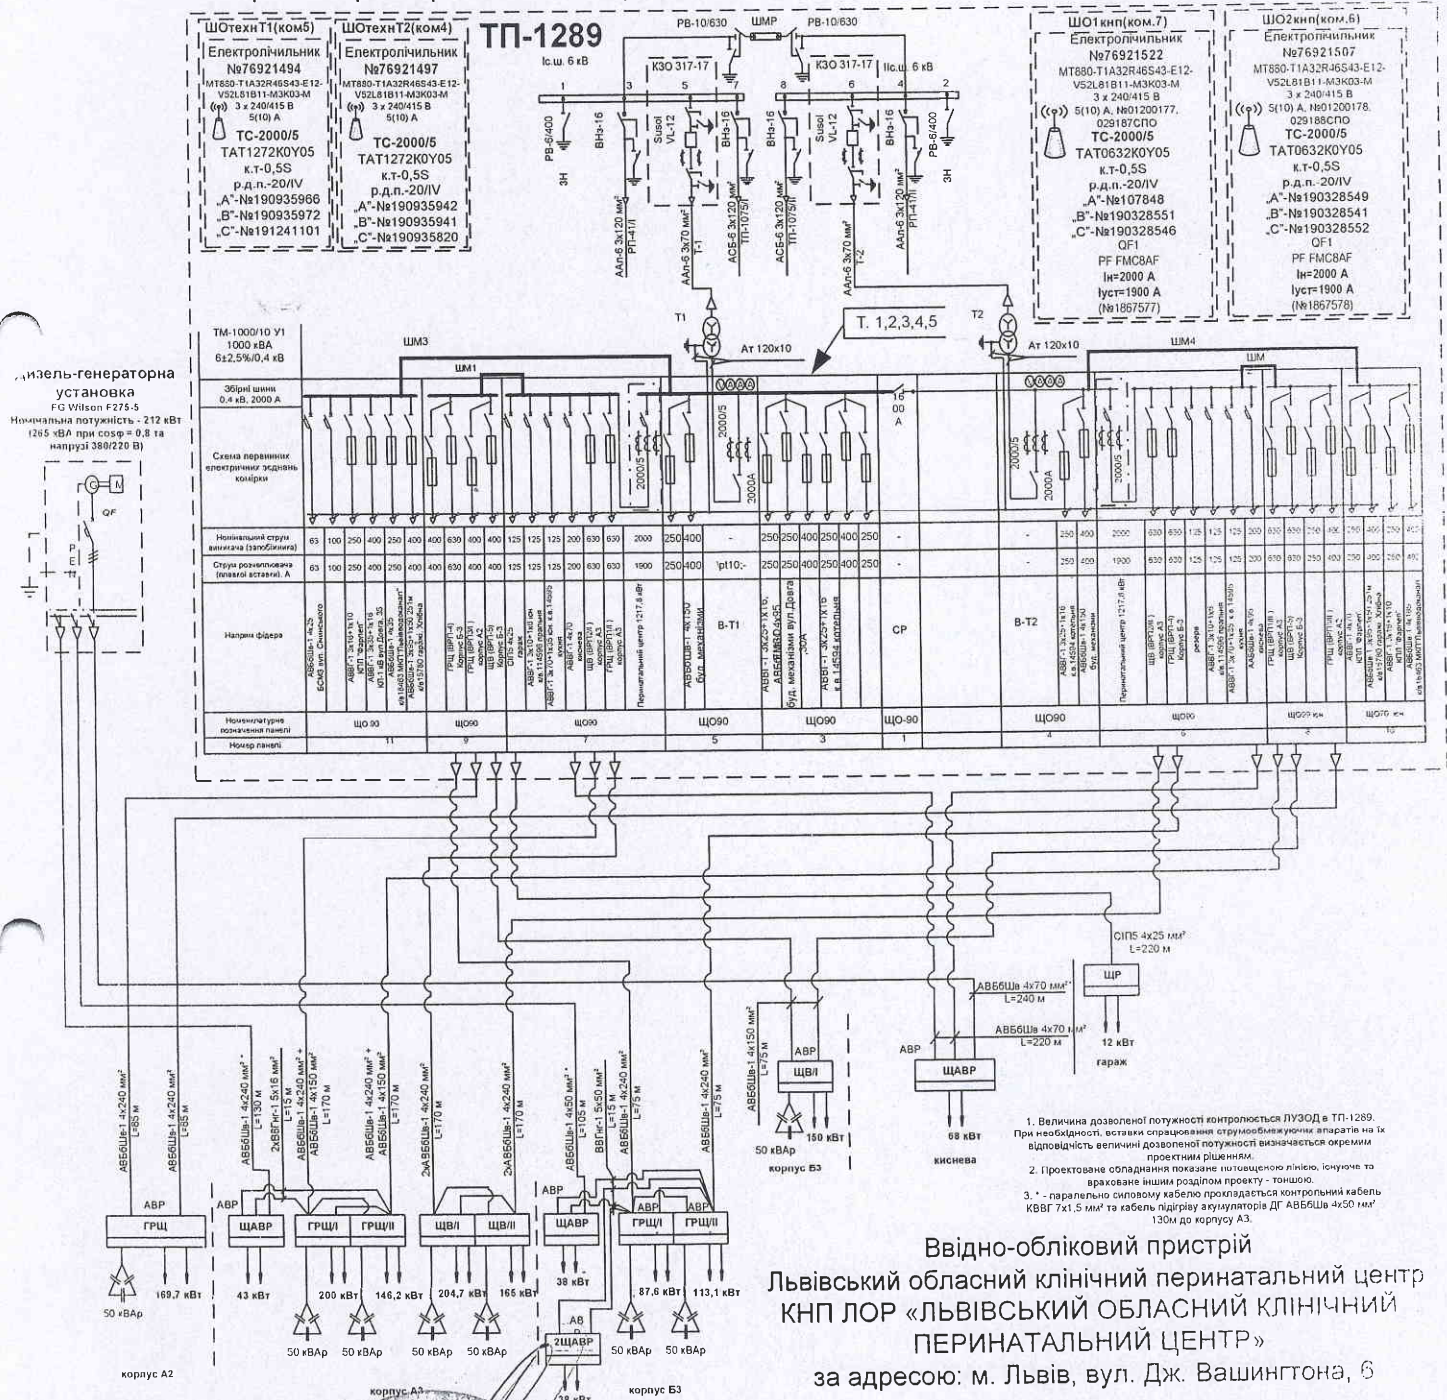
ШОтехнТ1(ком5)
Електролічильник
№76921494
MT880-T1A32R46S43-E12-V52L81B11-M3K03-M
3 x 240/415 B
5(10) A
ТС-2000/5
TAT1272K0Y05
к.т-0,5S
р.д.п.-20/IV
„A"-№190935966
„B"-№190935972
„C"-№191241101

ШОтехнТ2(ком4)
Електролічильник
№76921497
MT880-T1A32R46S43-E12-V52L81B11-M3K03-M
3 x 240/415 B
5(10) A
ТС-2000/5
TAT1272K0Y05
к.т-0,5S
р.д.п.-20/IV
„A"-№190935942
„B"-№190935941
„C"-№190935820

ТП-1289

Іс.ш. 6 кВ
РВ-10/630
ШМР
РВ-10/630
КЗО 317-17
КЗО 317-17
Іс.ш. 6 кВ
1 3 5 7 8 6 4 2
РВ-6/400
ЗН
ВНз-16
Susol VL-12
ВНз-16
ВНз-16
Susol VL-12
ВНз-16
РВ-6/400
ЗН
ААл-6 3х120 мм² РП-41/І
ААл-6 3х70 мм² Т-1
АСБ-6 3х120 мм² ТП-1075/І
АСБ-6 3х120 мм² ТП-1075/ІІ
ААл-6 3х70 мм² Т-2
ААл-6 3х120 мм² РП-41/ІІ

ШО1кнп(ком.7)
Електролічильник
№76921522
MT880-T1A32R46S43-E12-V52L81B11-M3K03-M
3 x 240/415 B
5(10) A, №01200177, 029187СПО
ТС-2000/5
TAT0632K0Y05
к.т-0,5S
р.д.п.-20/IV
„A"-№107848
„B"-№190328551
„C"-№190328546
QF1
PF FMC8AF
Iн=2000 A
Iуст=1900 A
(№1867577)

ШО2кнп(ком.6)
Електролічильник
№76921507
MT880-T1A32R46S43-E12-V52L81B11-M3K03-M
3 x 240/415 B
5(10) A, №01200178, 029188СПО
ТС-2000/5
TAT0632K0Y05
к.т-0,5S
р.д.п.-20/IV
„A"-№190328549
„B"-№190328541
„C"-№190328552
QF1
PF FMC8AF
Iн=2000 A
Iуст=1900 A
(№1867578)

ТМ-1000/10 У1
1000 кВА
6±2,5%/0,4 кВ
T1
Т. 1,2,3,4,5
T2
Ат 120х10
Ат 120х10
ШМ3
ШМ1
ШМ4
ШМ
Збірні шини 0,4 кВ, 2000 А
Схема первинних електричних з'єднань комірки
2000/5
2000/5
3000А
1600 А
2000/5
2000А
2000/5
Номінальний струм вимикача (запобіжника)
Струм розчеплювача (плавкої вставки), А
Напрям фідера
Номенклатурне позначення панелі
Номер панелі
В-Т1
СР
В-Т2
ЩО90
ЩО-90
11 9 7 5 3 1 4 6 8 10

Дизель-генераторна установка
FG Wilson F275-5
Номінальна потужність - 212 кВт (265 кВА при cosφ = 0,8 та напрузі 380/220 В)
G M
QF

СІП5 4х25 мм²
L=220 м
ШР
12 кВт
гараж
АВБбШв 4х70 мм²
L=240 м
АВБбШв 4х70 мм²
L=220 м
АВР
ЩАВР
68 кВт
киснева
АВБбШв-1 4х150 мм²
L=75 м
АВР
ЩВ/І
150 кВт
50 кВАр
корпус Б3

1. Величина дозволеної потужності контролюється ЛУЗОД в ТП-1289. При необхідності, вставки спрацювання струмообмежуючих апаратів на їх відповідність величині дозволеної потужності визначається окремим проектним рішенням.
2. Проектоване обладнання показане потовщеною лінією, існуюче та враховане іншим розділом проекту - тонкою.
3. * - паралельно силовому кабелю прокладається контрольний кабель КВВГ 7х1,5 мм² та кабель підігріву акумуляторів ДГ АВБбШв 4х50 мм² 130м до корпусу А3.

АВБбШв-1 4х240 мм² L=85 м
АВБбШв-1 4х240 мм² L=85 м
АВР
ГРЩ
169,7 кВт
50 кВАр
корпус А2
АВР
ЩАВР
43 кВт
ГРЩ/І
ГРЩ/ІІ
200 кВт
146,2 кВт
50 кВАр
50 кВАр
ЩВ/І
ЩВ/ІІ
204,7 кВт
165 кВт
50 кВАр
50 кВАр
корпус А3
АВР
ЩАВР
38 кВт
АВ
2ЩАВР
38 кВт
АВР
АВР
ГРЩ/І
ГРЩ/ІІ
87,6 кВт
113,1 кВт
50 кВАр
50 кВАр
корпус Б3

Ввідно-обліковий пристрій
Львівський обласний клінічний перинатальний центр
КНП ЛОР «ЛЬВІВСЬКИЙ ОБЛАСНИЙ КЛІНІЧНИЙ ПЕРИНАТАЛЬНИЙ ЦЕНТР»
за адресою: м. Львів, вул. Дж. Вашингтона, 6